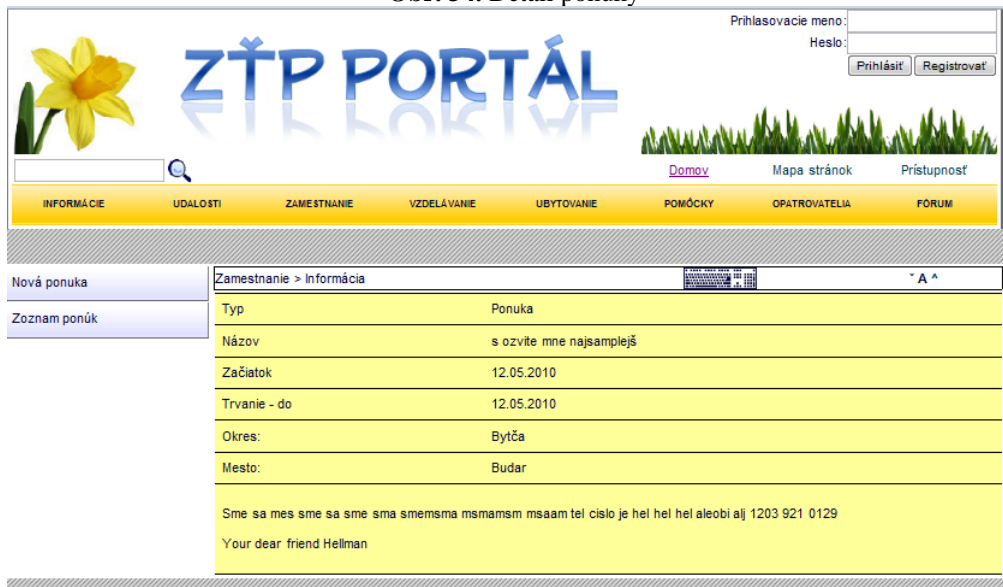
Prihlasovacie meno:
Heslo:
Prihlásiť Registrovať

ZŤP PORTÁL

Domov Mapa stránok Prístupnosť

INFORMÁCIE UDALOSTI ZAMESTNANIE VZDELÁVANIE UBYTOVANIE POMÔCKY OPATROVATELIA FÓRUM

Nová ponuka
Zoznam ponúk

Zamestnanie > Informácia

ˇA ^

| Typ | Ponuka |
|---|---|
| Názov | s ozvite mne najsamplejš |
| Začiatok | 12.05.2010 |
| Trvanie - do | 12.05.2010 |
| Okres: | Bytča |
| Mesto: | Budar |

Sme sa mes sme sa sme sma smemsma msmamsm msaam tel cislo je hel hel hel aleobi alj 1203 921 0129

Your dear friend Hellman